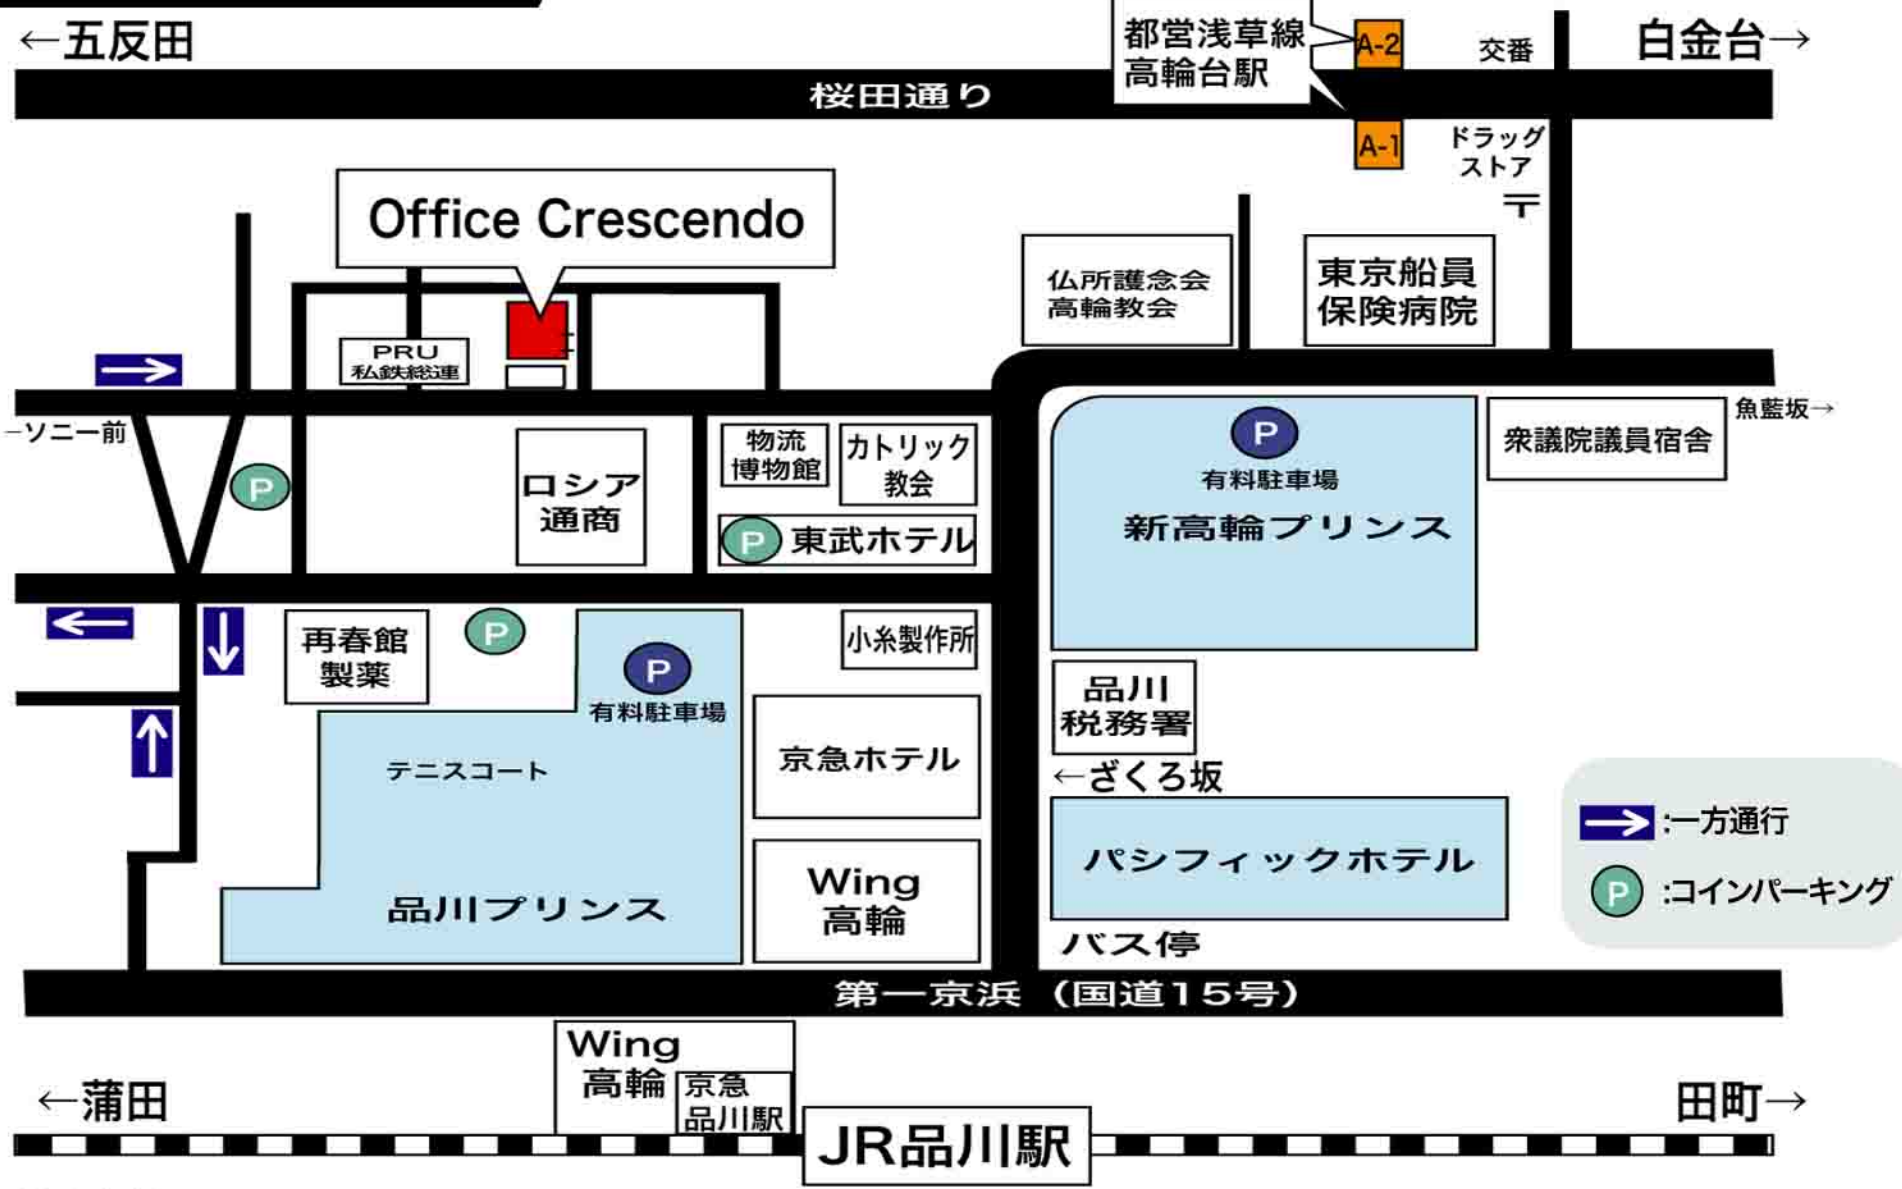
←五反田

都営浅草線
高輪台駅

A-2

交番

白金台→

桜田通り

A-1

ドラッグストア

〒

Office Crescendo

仏所護念会
高輪教会

東京船員
保険病院

PRU
私鉄総連

ソニー前

P

ロシア
通商

物流
博物館

カトリック
教会

P 東武ホテル

P
有料駐車場
新高輪プリンス

衆議院議員宿舎

魚藍坂→

再春館
製薬

P

P
有料駐車場

小糸製作所

品川
税務署

←ざくろ坂

テニスコート

京急ホテル

パシフィックホテル

:一方通行

P :コインパーキング

品川プリンス

Wing
高輪

バス停

第一京浜（国道15号）

Wing
高輪

京急
品川駅

←蒲田

JR品川駅

田町→